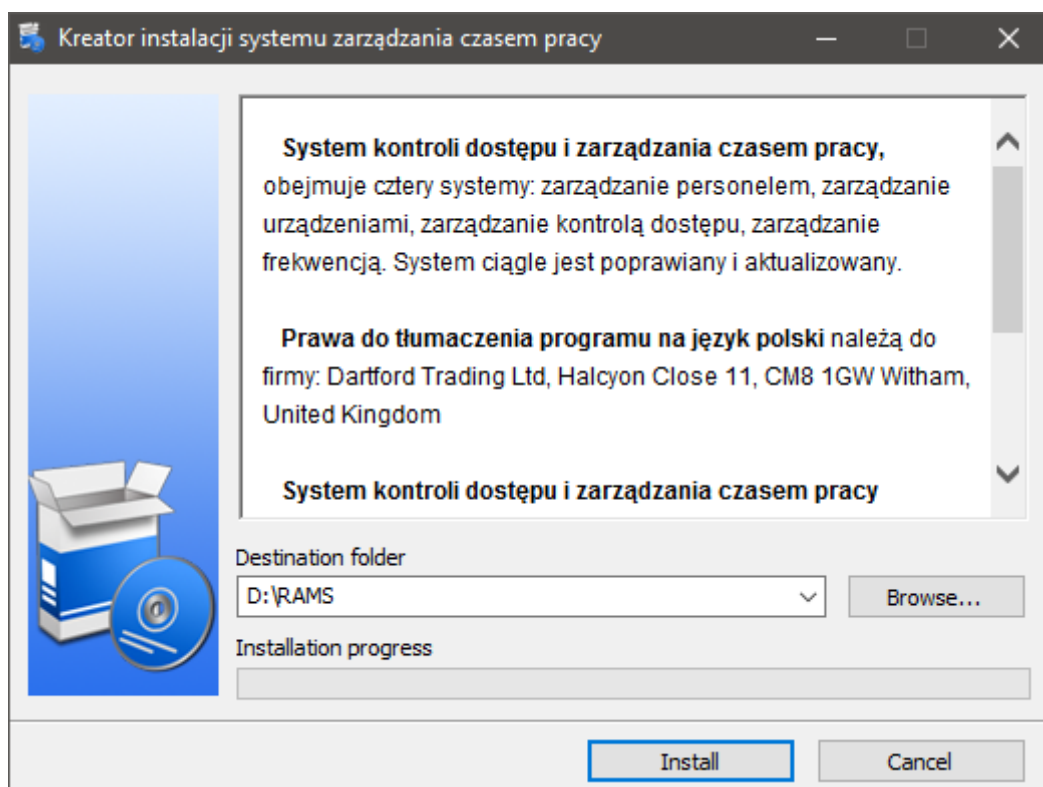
Kreator instalacji systemu zarządzania czasem pracy

**System kontroli dostępu i zarządzania czasem pracy,** obejmuje cztery systemy: zarządzanie personelem, zarządzanie urządzeniami, zarządzanie kontrolą dostępu, zarządzanie frekwencją. System ciągle jest poprawiany i aktualizowany.

**Prawa do tłumaczenia programu na język polski** należą do firmy: Dartford Trading Ltd, Halcyon Close 11, CM8 1GW Witham, United Kingdom

**System kontroli dostępu i zarządzania czasem pracy**

Destination folder

D:\RAMS

Browse...

Installation progress

Install

Cancel